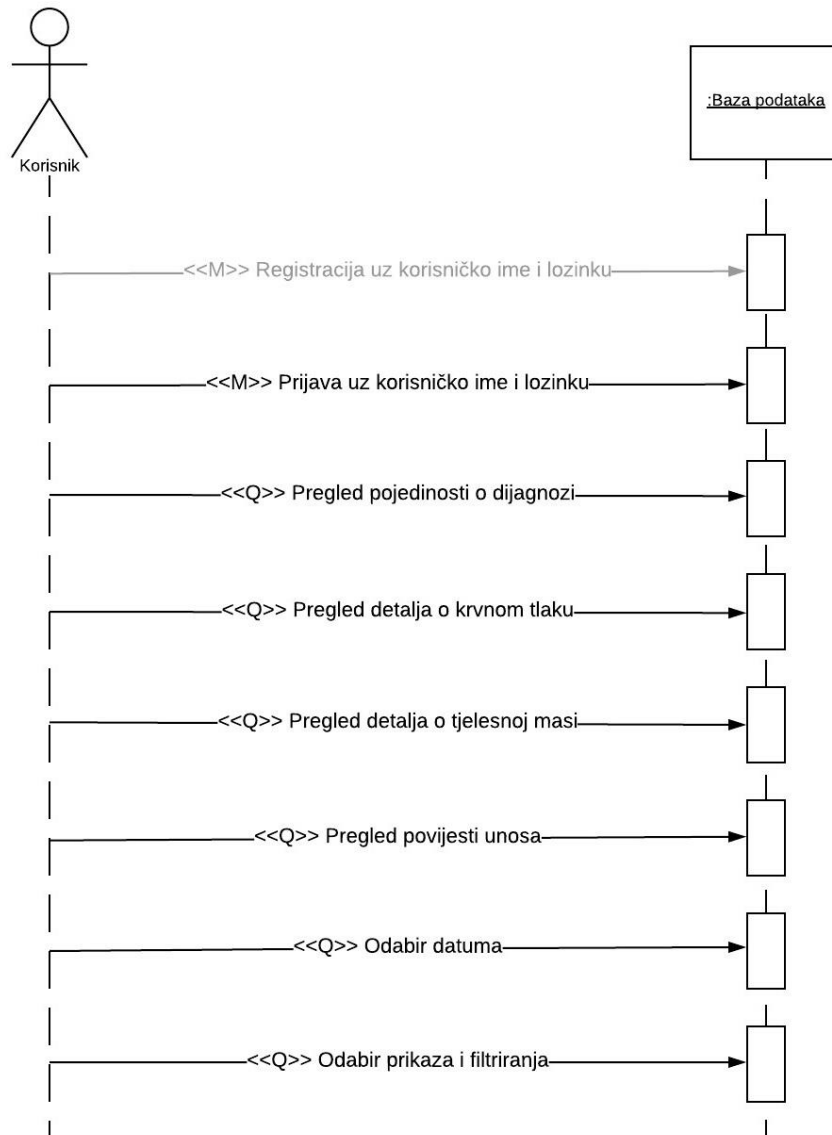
Korisnik

:Baza podataka

<<M>> Registracija uz korisničko ime i lozinku

<<M>> Prijava uz korisničko ime i lozinku

<<Q>> Pregled pojedinosti o dijagnozi

<<Q>> Pregled detalja o krvnom tlaku

<<Q>> Pregled detalja o tjelesnoj masi

<<Q>> Pregled povijesti unosa

<<Q>> Odabir datuma

<<Q>> Odabir prikaza i filtriranja